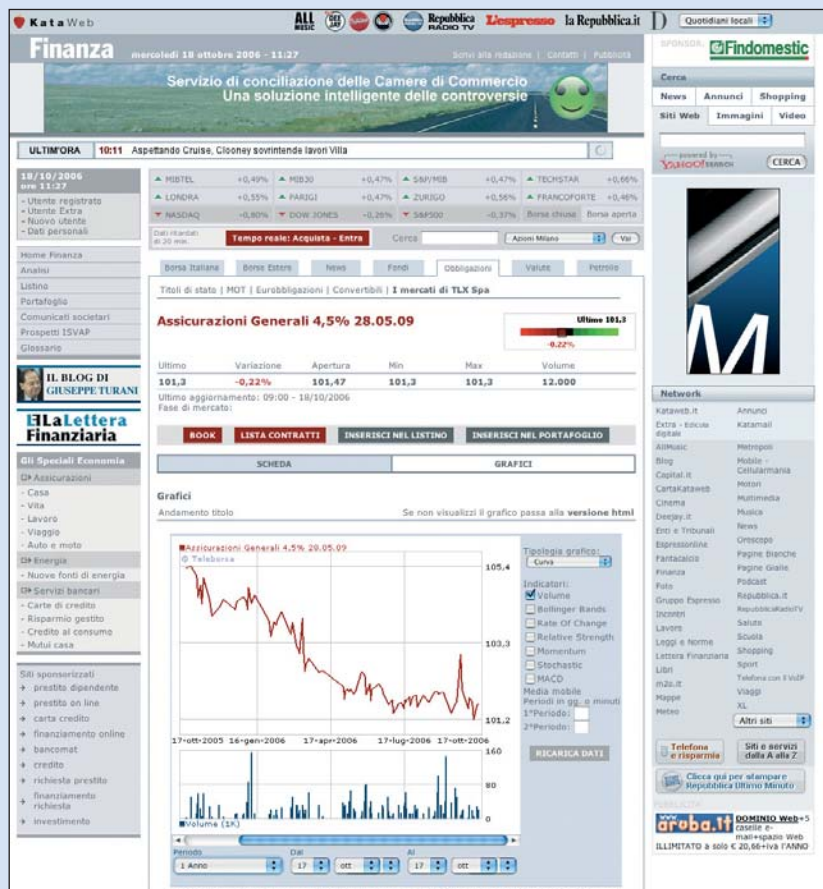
KataWeb

ALL MUSIC | DEEJAY | Repubblica RADIO TV | L'espresso | la Repubblica.it | D | Quotidiani locali

Finanza mercoledì 18 ottobre 2006 - 11:27

Scrivi alla redazione | Contatti | Pubblicità

Servizio di conciliazione delle Camere di Commercio
Una soluzione intelligente delle controversie

ULTIM'ORA 10:11 Aspettando Cruise, Clooney sovrintende lavori Villa

18/10/2006 ore 11:27

- Utente registrato
- Utente Extra
- Nuovo utente
- Dati personali

| MIBTEL +0,49% | MIB30 +0,47% | S&P/MIB +0,47% | TECHSTAR +0,66% |
|---|---|---|---|
| LONDRA +0,55% | PARIGI +0,47% | ZURIGO +0,56% | FRANCOFORTE +0,46% |
| NASDAQ -0,80% | DOW JONES -0,26% | S&P500 -0,37% | Borsa chiusa Borsa aperta |

Dati ritardati di 20 min.

Tempo reale: Acquista - Entra

Cerca Azioni Milano Vai

Home Finanza
Analisi
Listino
Portafoglio
Comunicati societari
Prospetti ISVAP
Glossario

Borsa Italiana | Borse Estere | News | Fondi | Obbligazioni | Valute | Petrolio

Titoli di stato | MOT | Eurobbligazioni | Convertibili | I mercati di TLX Spa

Assicurazioni Generali 4,5% 28.05.09

Ultimo 101,3
-0,22%

| Ultimo | Variazione | Apertura | Min | Max | Volume |
|---|---|---|---|---|---|
| 101,3 | -0,22% | 101,47 | 101,3 | 101,3 | 12.000 |

Ultimo aggiornamento: 09:00 - 18/10/2006
Fase di mercato:

BOOK | LISTA CONTRATTI | INSERISCI NEL LISTINO | INSERISCI NEL PORTAFOGLIO

SCHEDA | GRAFICI

Grafici

Andamento titolo

Se non visualizzi il grafico passa alla versione html

IL BLOG DI GIUSEPPE TURANI

La Lettera Finanziaria

Gli Speciali Economia
Assicurazioni
- Casa
- Vita
- Lavoro
- Viaggio
- Auto e moto
Energia
- Nuove fonti di energia
Servizi bancari
- Carte di credito
- Risparmio gestito
- Credito al consumo
- Mutui casa

Siti sponsorizzati
prestito dipendente
prestito on line
carta credito
finanziamento online
bancomat
credito
richiesta prestito
finanziamento richiesta
investimento

Assicurazioni Generali 4,5% 28.05.09
© Teleborsa

105,4
103,3
101,2

17-ott-2005 16-gen-2006 17-apr-2006 17-lug-2006 17-ott-2006

160
80
0

Volume (1K)

Tipologia grafico:
Curva

Indicatori:
Volume
Bollinger Bands
Rate Of Change
Relative Strength
Momentum
Stochastic
MACD
Media mobile
Periodi in gg. o minuti
1°Periodo:
2°Periodo:

RICARICA DATI

Periodo 1 Anno
Dal 17 ott
Al 17 ott

SPONSOR Findomestic

Cerca
News | Annunci | Shopping
Siti Web | Immagini | Video
powered by YAHOO! SEARCH
CERCA

Network
Kataweb.it
Extra - Edicola digitale
AllMusic
Blog
Capital.it
CartaKataweb
Cinema
Deejay.it
Enti e Tribunali
Espressonline
Fantacalcio
Finanza
Foto
Gruppo Espresso
Incontri
Lavoro
Leggi e Norme
Lettera Finanziaria
Libri
m2o.it
Mappe
Meteo

Annunci
Katamail
Metropoli
Mobile - Cellularmania
Motori
Multimedia
Musica
News
Oroscopo
Pagine Bianche
Pagine Gialle
Podcast
Repubblica.it
RepubblicaRadioTV
Salute
Scuola
Shopping
Sport
Telefona con il VoIP
Viaggi
XL

Altri siti

Telefona e risparmia
Siti e servizi dalla A alla Z

Clicca qui per stampare Repubblica Ultimo Minuto

PUBBLICITÀ
aruba.it DOMINIO Web+5 caselle e-mail+spazio Web ILLIMITATO a solo € 20,66+iva l'ANNO